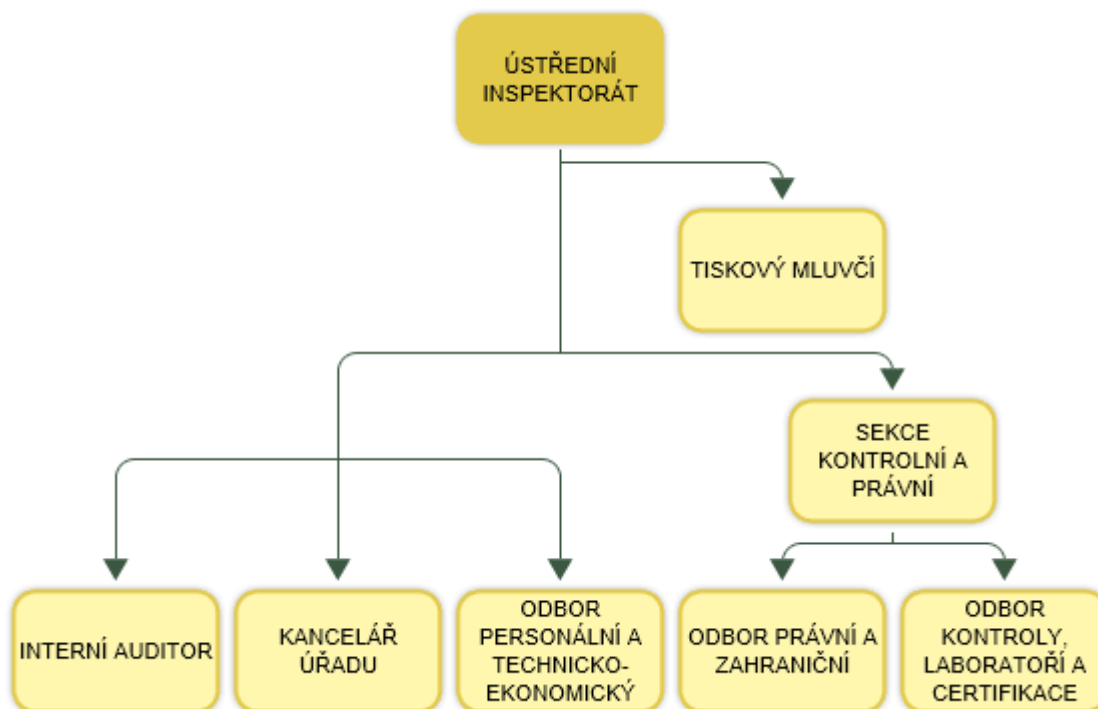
ÚSTŘEDNÍ INSPEKTORÁT

TISKOVÝ MLUVČÍ

SEKCE KONTROLNÍ A PRÁVNÍ

INTERNÍ AUDITOR

KANCELÁŘ ÚŘADU

ODBOR PERSONÁLNÍ A TECHNICKO-EKONOMICKÝ

ODBOR PRÁVNÍ A ZAHRANIČNÍ

ODBOR KONTROLY, LABORATOŘÍ A CERTIFIKACE